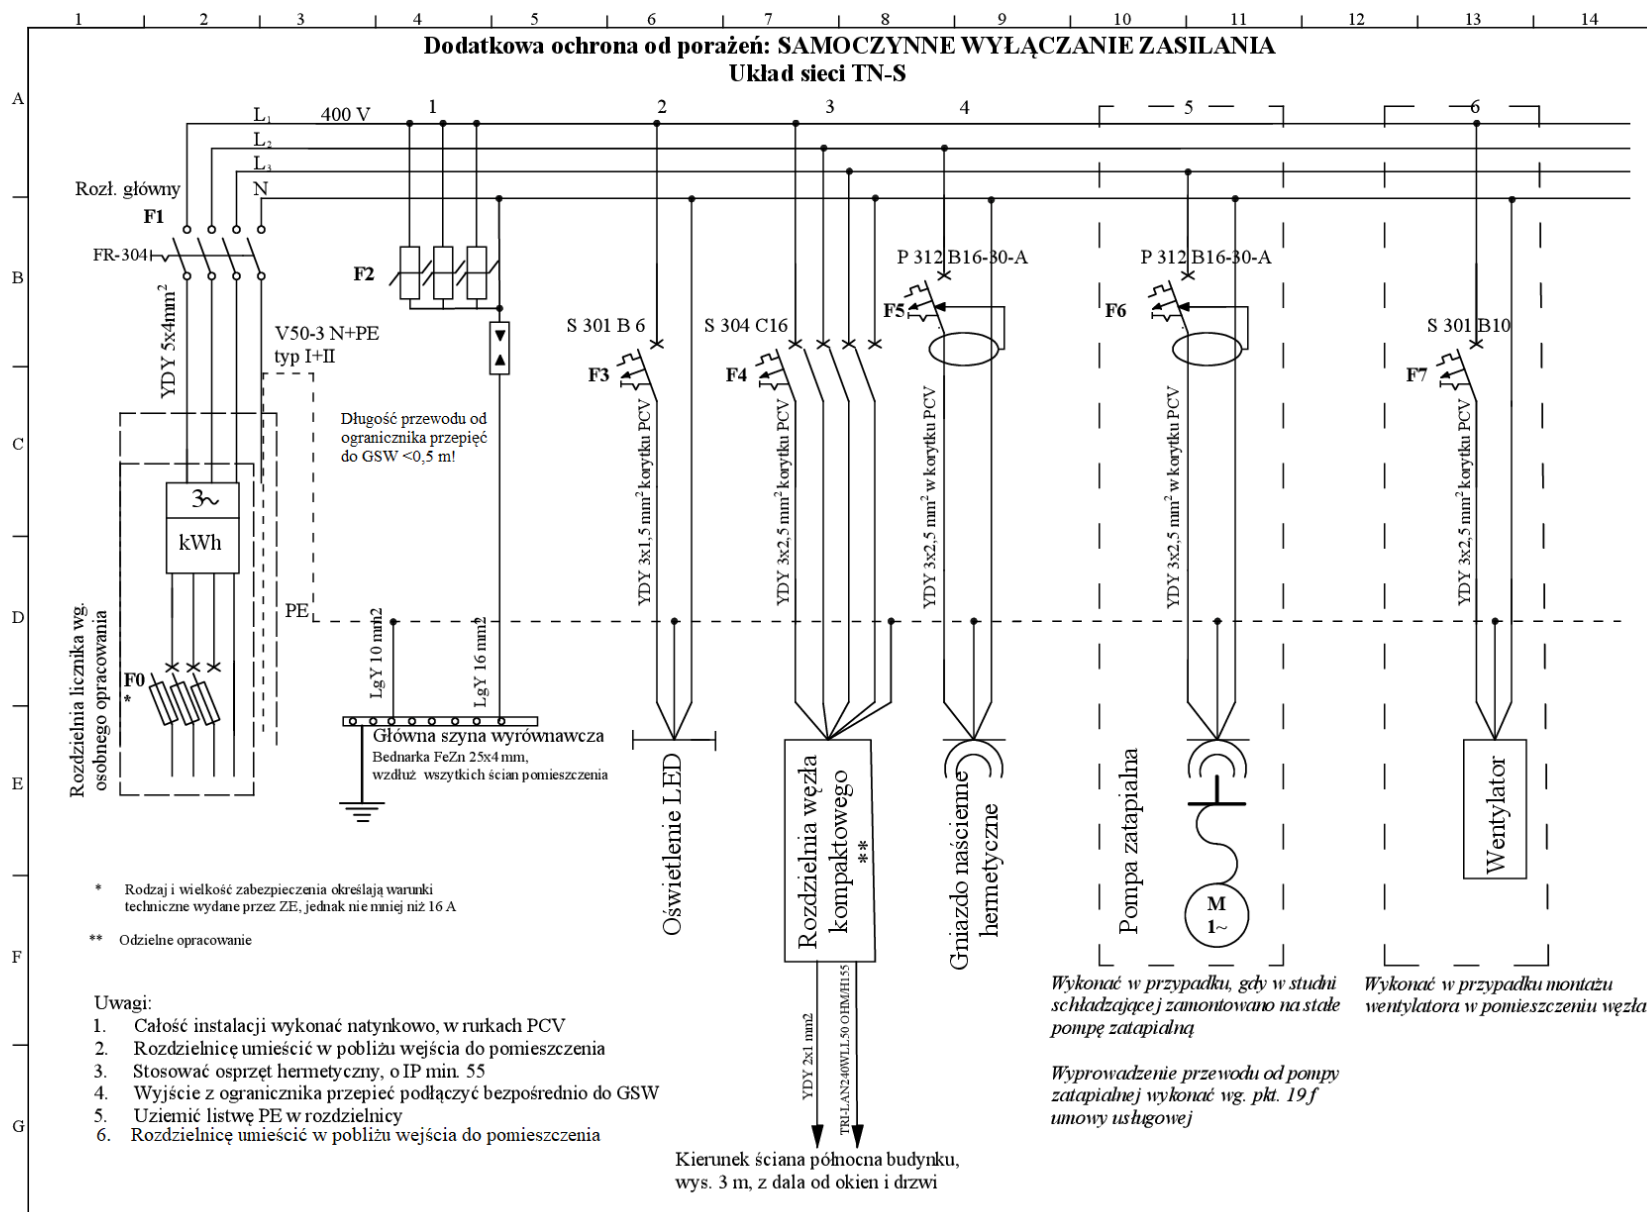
1 2 3 4 5 6 7 8 9 10 11 12 13 14

A B C D E F G

Dodatkowa ochrona od porażeń: SAMOCZYNNE WYŁĄCZANIE ZASILANIA
Układ sieci TN-S

$L_1$ 400 V
$L_2$
$L_3$
N

1 2 3 4 5 6

Rozł. główny
F1
FR-304
YDY 5x4mm$^2$

F2
V50-3 N+PE
typ I+II

Długość przewodu od ogranicznika przepięć do GSW <0,5 m!

3~
kWh

Rozdzielnia licznika wg. osobnego opracowania

F0
*

PE

LgY 10 mm2
LgY 16 mm2

Główna szyna wyrównawcza
Bednarka FeZn 25x4mm, wzdłuż wszytkich ścian pomieszczenia

S 301 B 6
F3
YDY 3x1,5 mm$^2$ korytku PCV
Oświetlenie LED

S 304 C16
F4
YDY 3x2,5 mm$^2$ korytku PCV
Rozdzielnia węzła kompaktowego
**

P 312 B16-30-A
F5
YDY 3x2,5 mm$^2$ w korytku PCV
Gniazdo naścienne hermetyczne

P 312 B16-30-A
F6
YDY 3x2,5 mm$^2$ w korytku PCV
Pompa zatapialna
M
1~

S 301 B10
F7
YDY 3x2,5 mm$^2$ korytku PCV
Wentylator

* Rodzaj i wielkość zabezpieczenia określają warunki techniczne wydane przez ZE, jednak nie mniej niż 16 A

** Odzielne opracowanie

Uwagi:
1. Całość instalacji wykonać natynkowo, w rurkach PCV
2. Rozdzielnicę umieścić w pobliżu wejścia do pomieszczenia
3. Stosować osprzęt hermetyczny, o IP min. 55
4. Wyjście z ogranicznika przepieć podłączyć bezpośrednio do GSW
5. Uziemić listwę PE w rozdzielnicy
6. Rozdzielnicę umieścić w pobliżu wejścia do pomieszczenia

YDY 2x1 mm2
TRI-LAN240WLL50 OHM/H155

Kierunek ściana północna budynku, wys. 3 m, z dala od okien i drzwi

Wykonać w przypadku, gdy w studni schładzającej zamontowano na stałe pompę zatapialną

Wyprowadzenie przewodu od pompy zatapialnej wykonać wg. pkt. 19 f umowy usługowej

Wykonać w przypadku montażu wentylatora w pomieszczeniu węzła